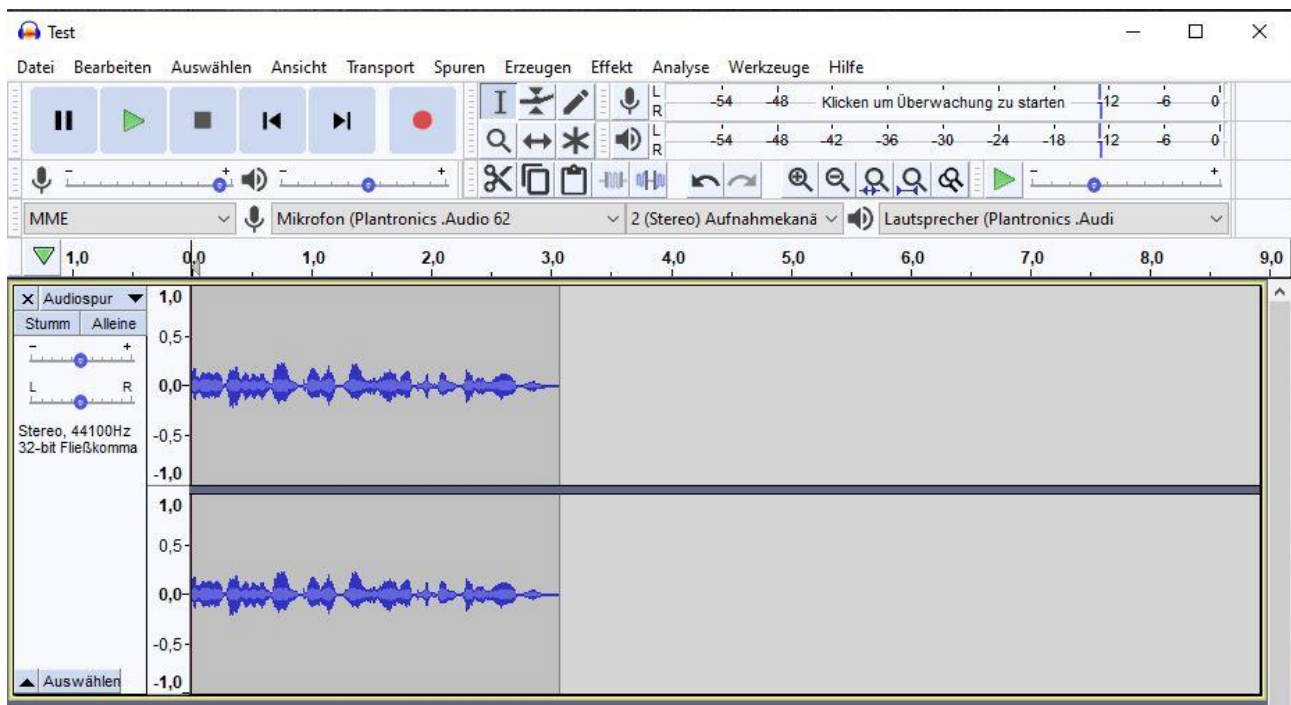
Test

Datei Bearbeiten Auswählen Ansicht Transport Spuren Erzeugen Effekt Analyse Werkzeuge Hilfe

L R -54 -48 Klicken um Überwachung zu starten -12 -6 0
L R -54 -48 -42 -36 -30 -24 -18 -12 -6 0

MME Mikrofon (Plantronics .Audio 62 2 (Stereo) Aufnahmekanä Lautsprecher (Plantronics .Audi

1,0 0,0 1,0 2,0 3,0 4,0 5,0 6,0 7,0 8,0 9,0

Audiospur
Stumm Alleine
L R
Stereo, 44100Hz
32-bit Fließkomma

1,0
0,5
0,0
-0,5
-1,0
1,0
0,5
0,0
-0,5
-1,0

Auswählen